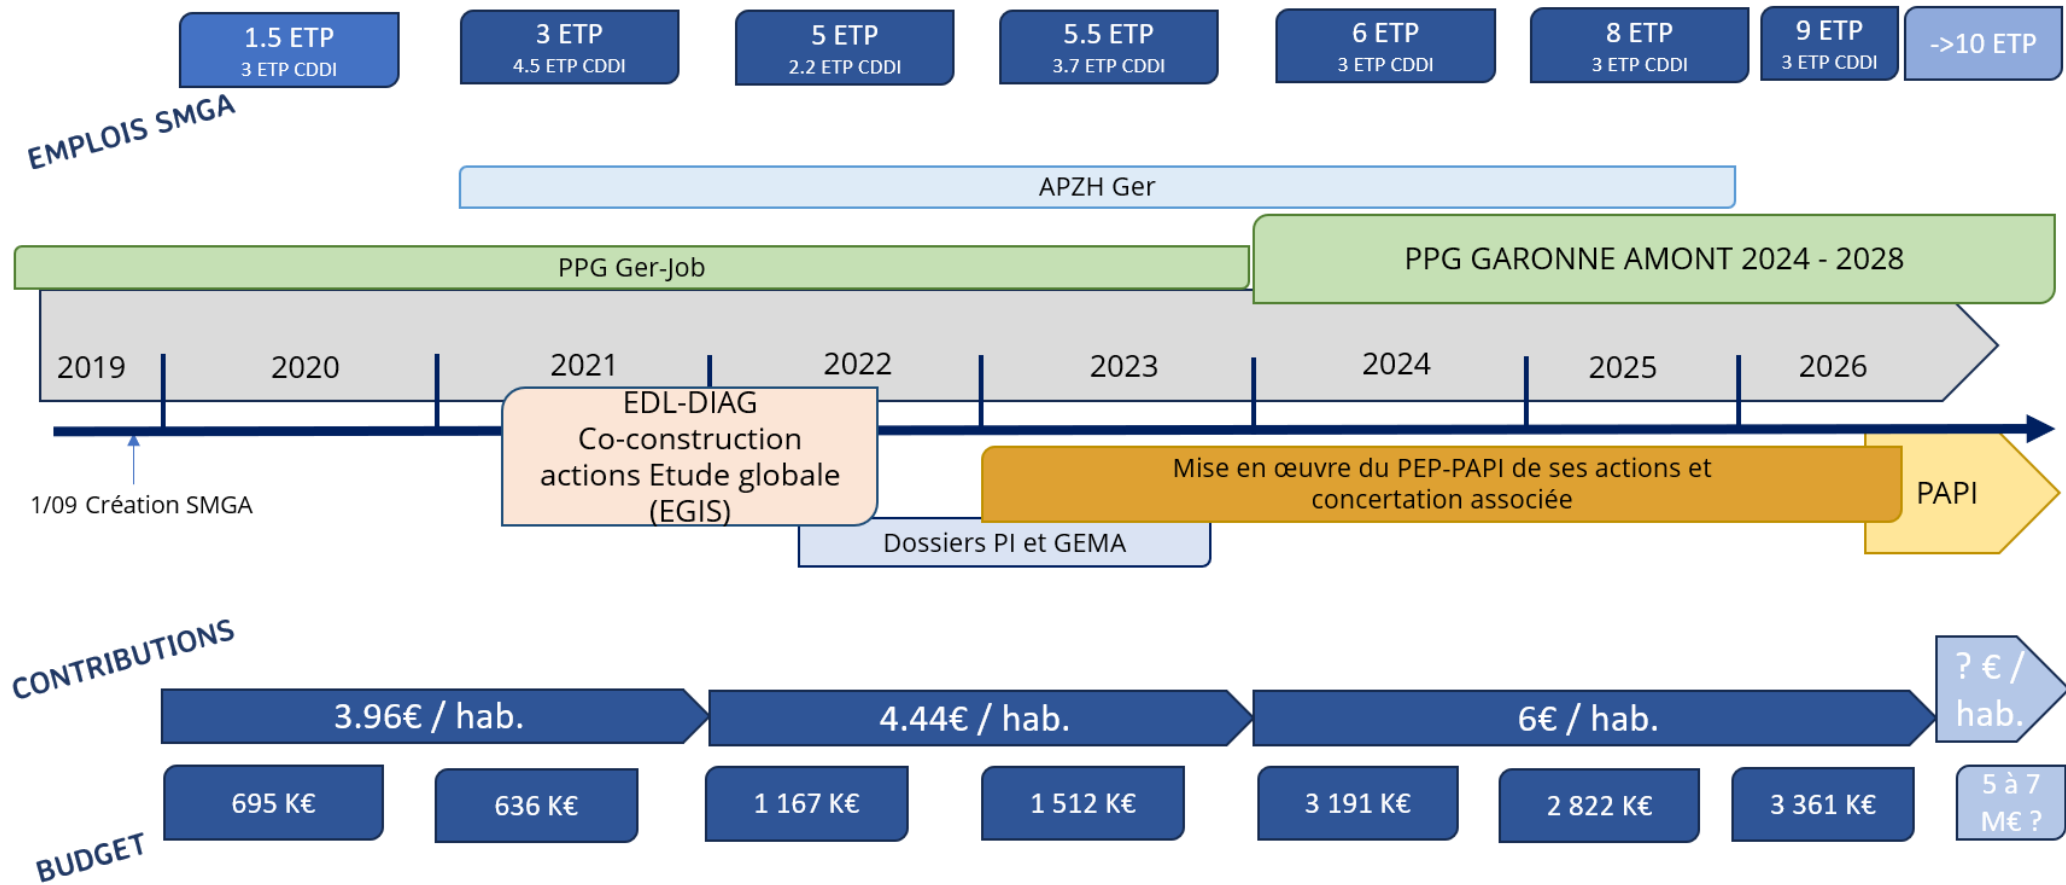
1.5 ETP
3 ETP CDDI

3 ETP
4.5 ETP CDDI

5 ETP
2.2 ETP CDDI

5.5 ETP
3.7 ETP CDDI

6 ETP
3 ETP CDDI

8 ETP
3 ETP CDDI

9 ETP
3 ETP CDDI

->10 ETP

EMPLOIS SMGA

APZH Ger

PPG Ger-Job

PPG GARONNE AMONT 2024 - 2028

2019 2020 2021 2022 2023 2024 2025 2026

1/09 Création SMGA

EDL-DIAG
Co-construction actions Etude globale (EGIS)

Mise en œuvre du PEP-PAPI de ses actions et concertation associée

PAPI

Dossiers PI et GEMA

CONTRIBUTIONS

3.96€ / hab.

4.44€ / hab.

6€ / hab.

? € / hab.

695 K€

636 K€

1 167 K€

1 512 K€

3 191 K€

2 822 K€

3 361 K€

5 à 7 M€ ?

BUDGET